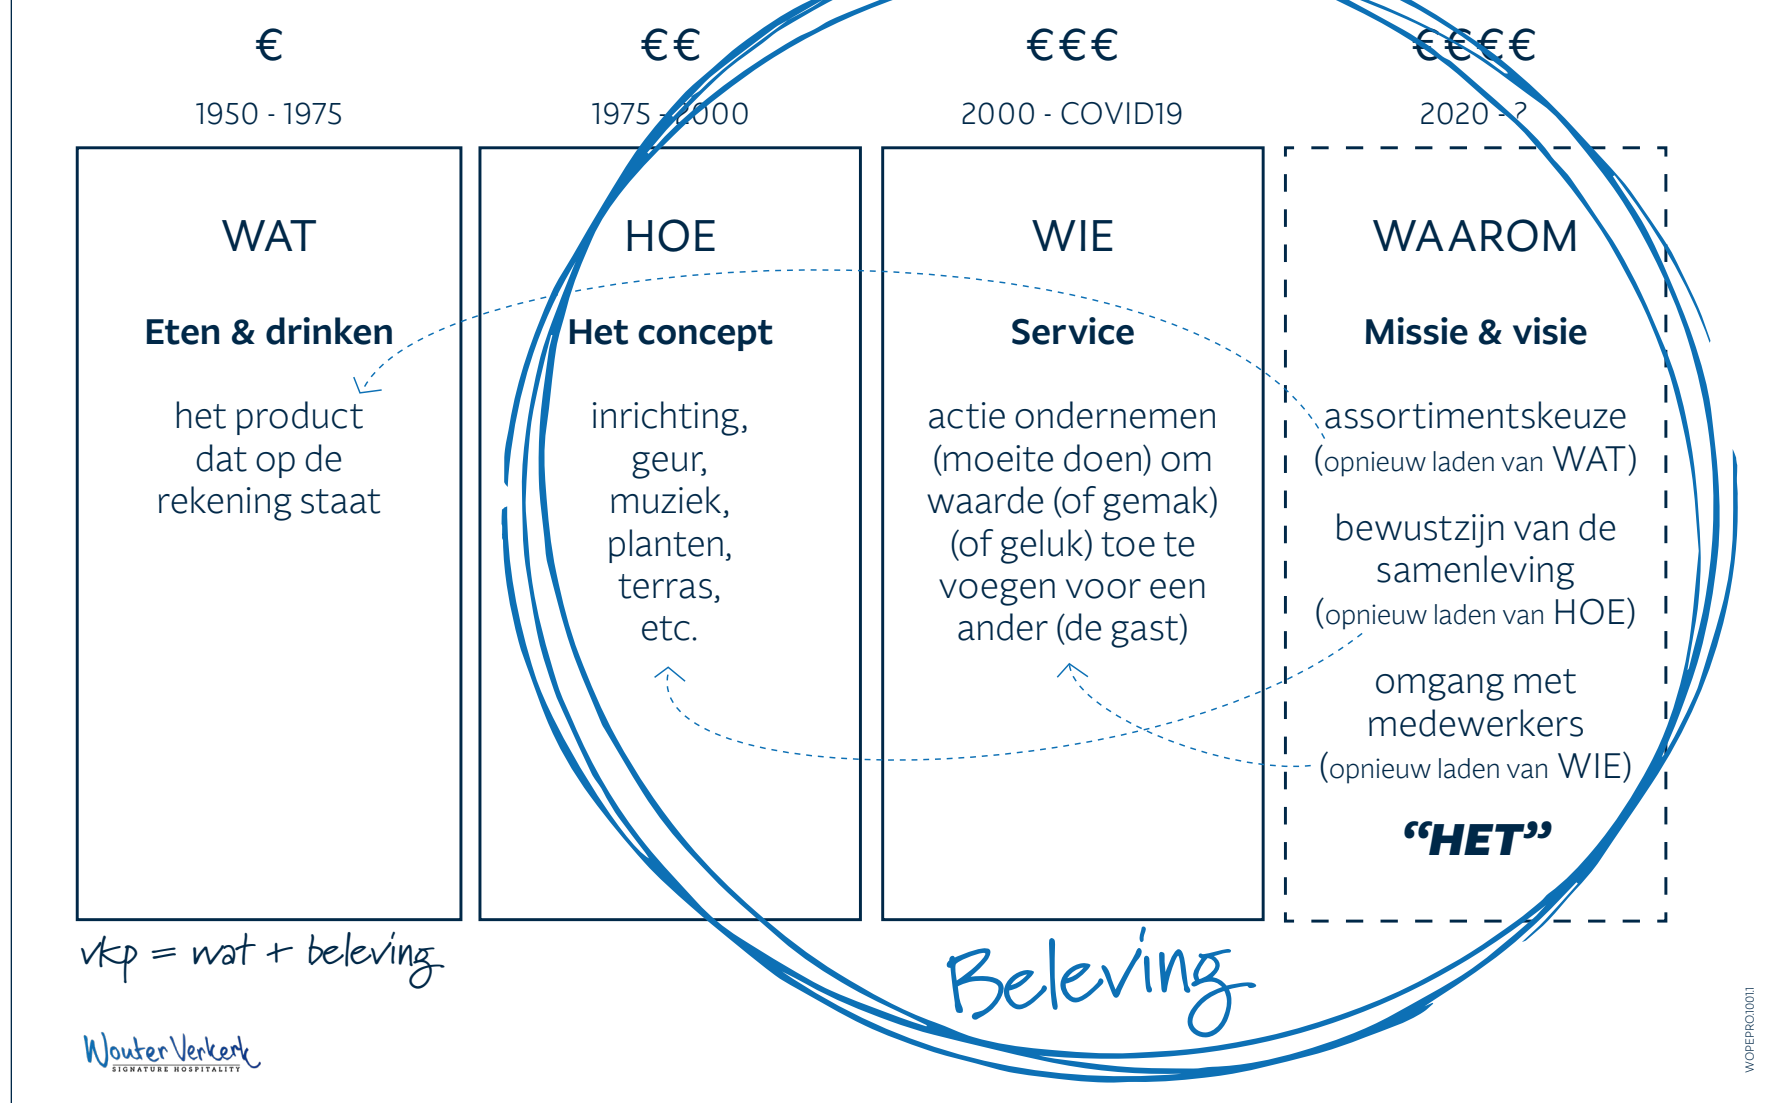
€

1950 - 1975

WAT

**Eten & drinken**

het product dat op de rekening staat

€€

1975 - 2000

HOE

**Het concept**

inrichting, geur, muziek, planten, terras, etc.

€€€

2000 - COVID19

WIE

**Service**

actie ondernemen (moeite doen) om waarde (of gemak) (of geluk) toe te voegen voor een ander (de gast)

€€€€

2020 - ?

WAAROM

**Missie & visie**

assortimentskeuze (opnieuw laden van WAT)

bewustzijn van de samenleving (opnieuw laden van HOE)

omgang met medewerkers (opnieuw laden van WIE)

**"HET"**

vkp = wat + beleving

Beleving

Wouter Verkerk
SIGNATURE HOSPITALITY

WOPEPRO10011